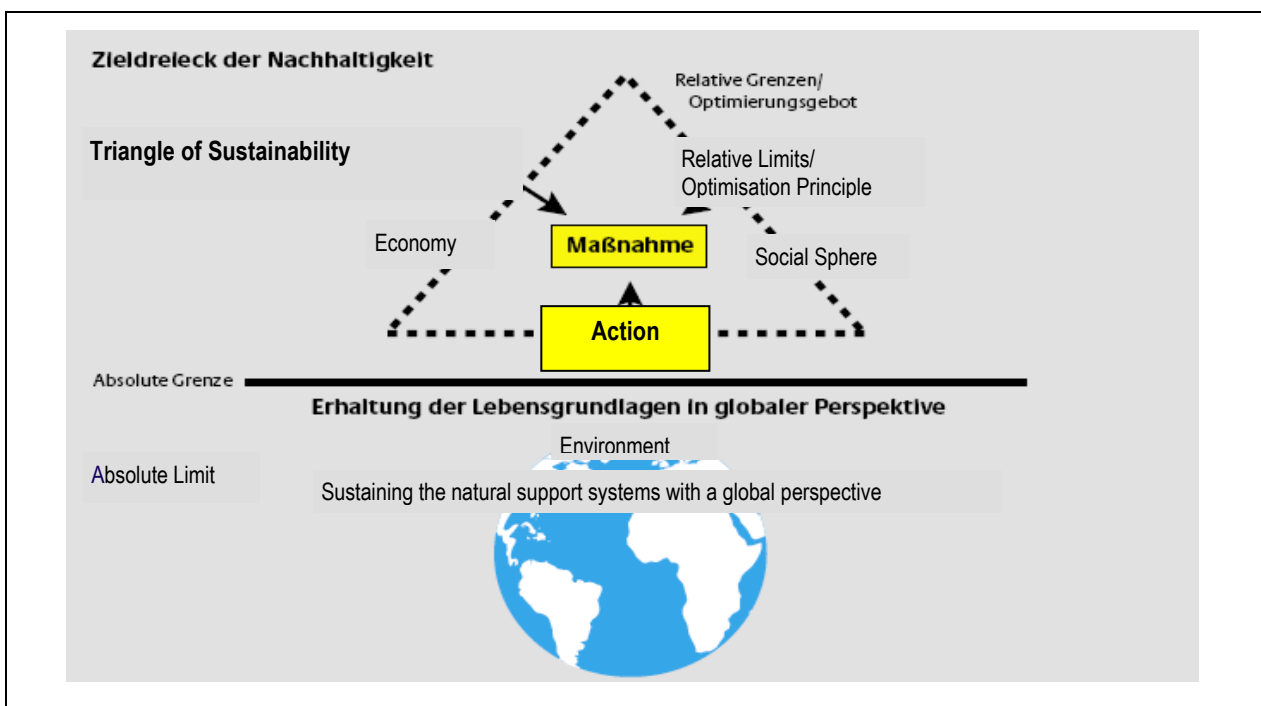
Zieldreieck der Nachhaltigkeit

Relative Grenzen/
Optimierungsgebot

Triangle of Sustainability

Relative Limits/
Optimisation Principle

Economy

Maßnahme

Social Sphere

Action

Absolute Grenze

Erhaltung der Lebensgrundlagen in globaler Perspektive

Environment

Absolute Limit

Sustaining the natural support systems with a global perspective